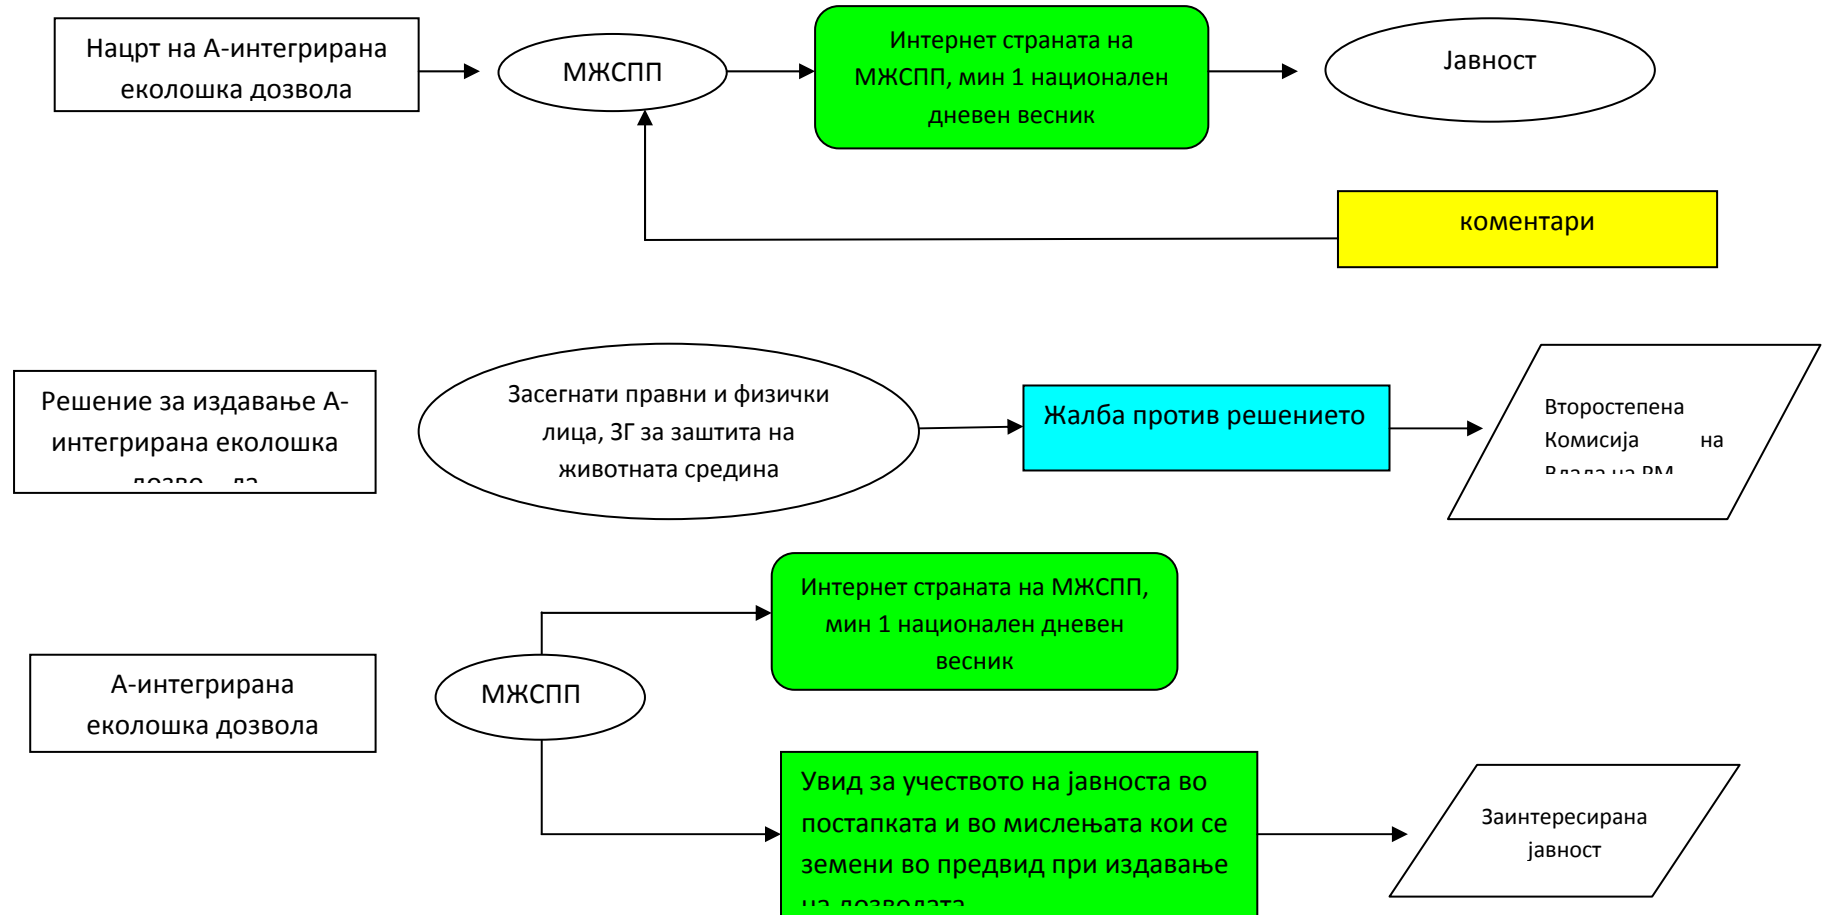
Нацрт на А-интегрирана еколошка дозвола

МЖСПП

Интернет страната на МЖСПП, мин 1 национален дневен весник

Јавност

коментари

Решение за издавање А-интегрирана еколошка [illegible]

Засегнати правни и физички лица, ЗГ за заштита на животната средина

Жалба против решението

Второстепена Комисија на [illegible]

Интернет страната на МЖСПП, мин 1 национален дневен весник

А-интегрирана еколошка дозвола

МЖСПП

Увид за учеството на јавноста во постапката и во мислењата кои се земени во предвид при издавање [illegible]

Заинтересирана јавност